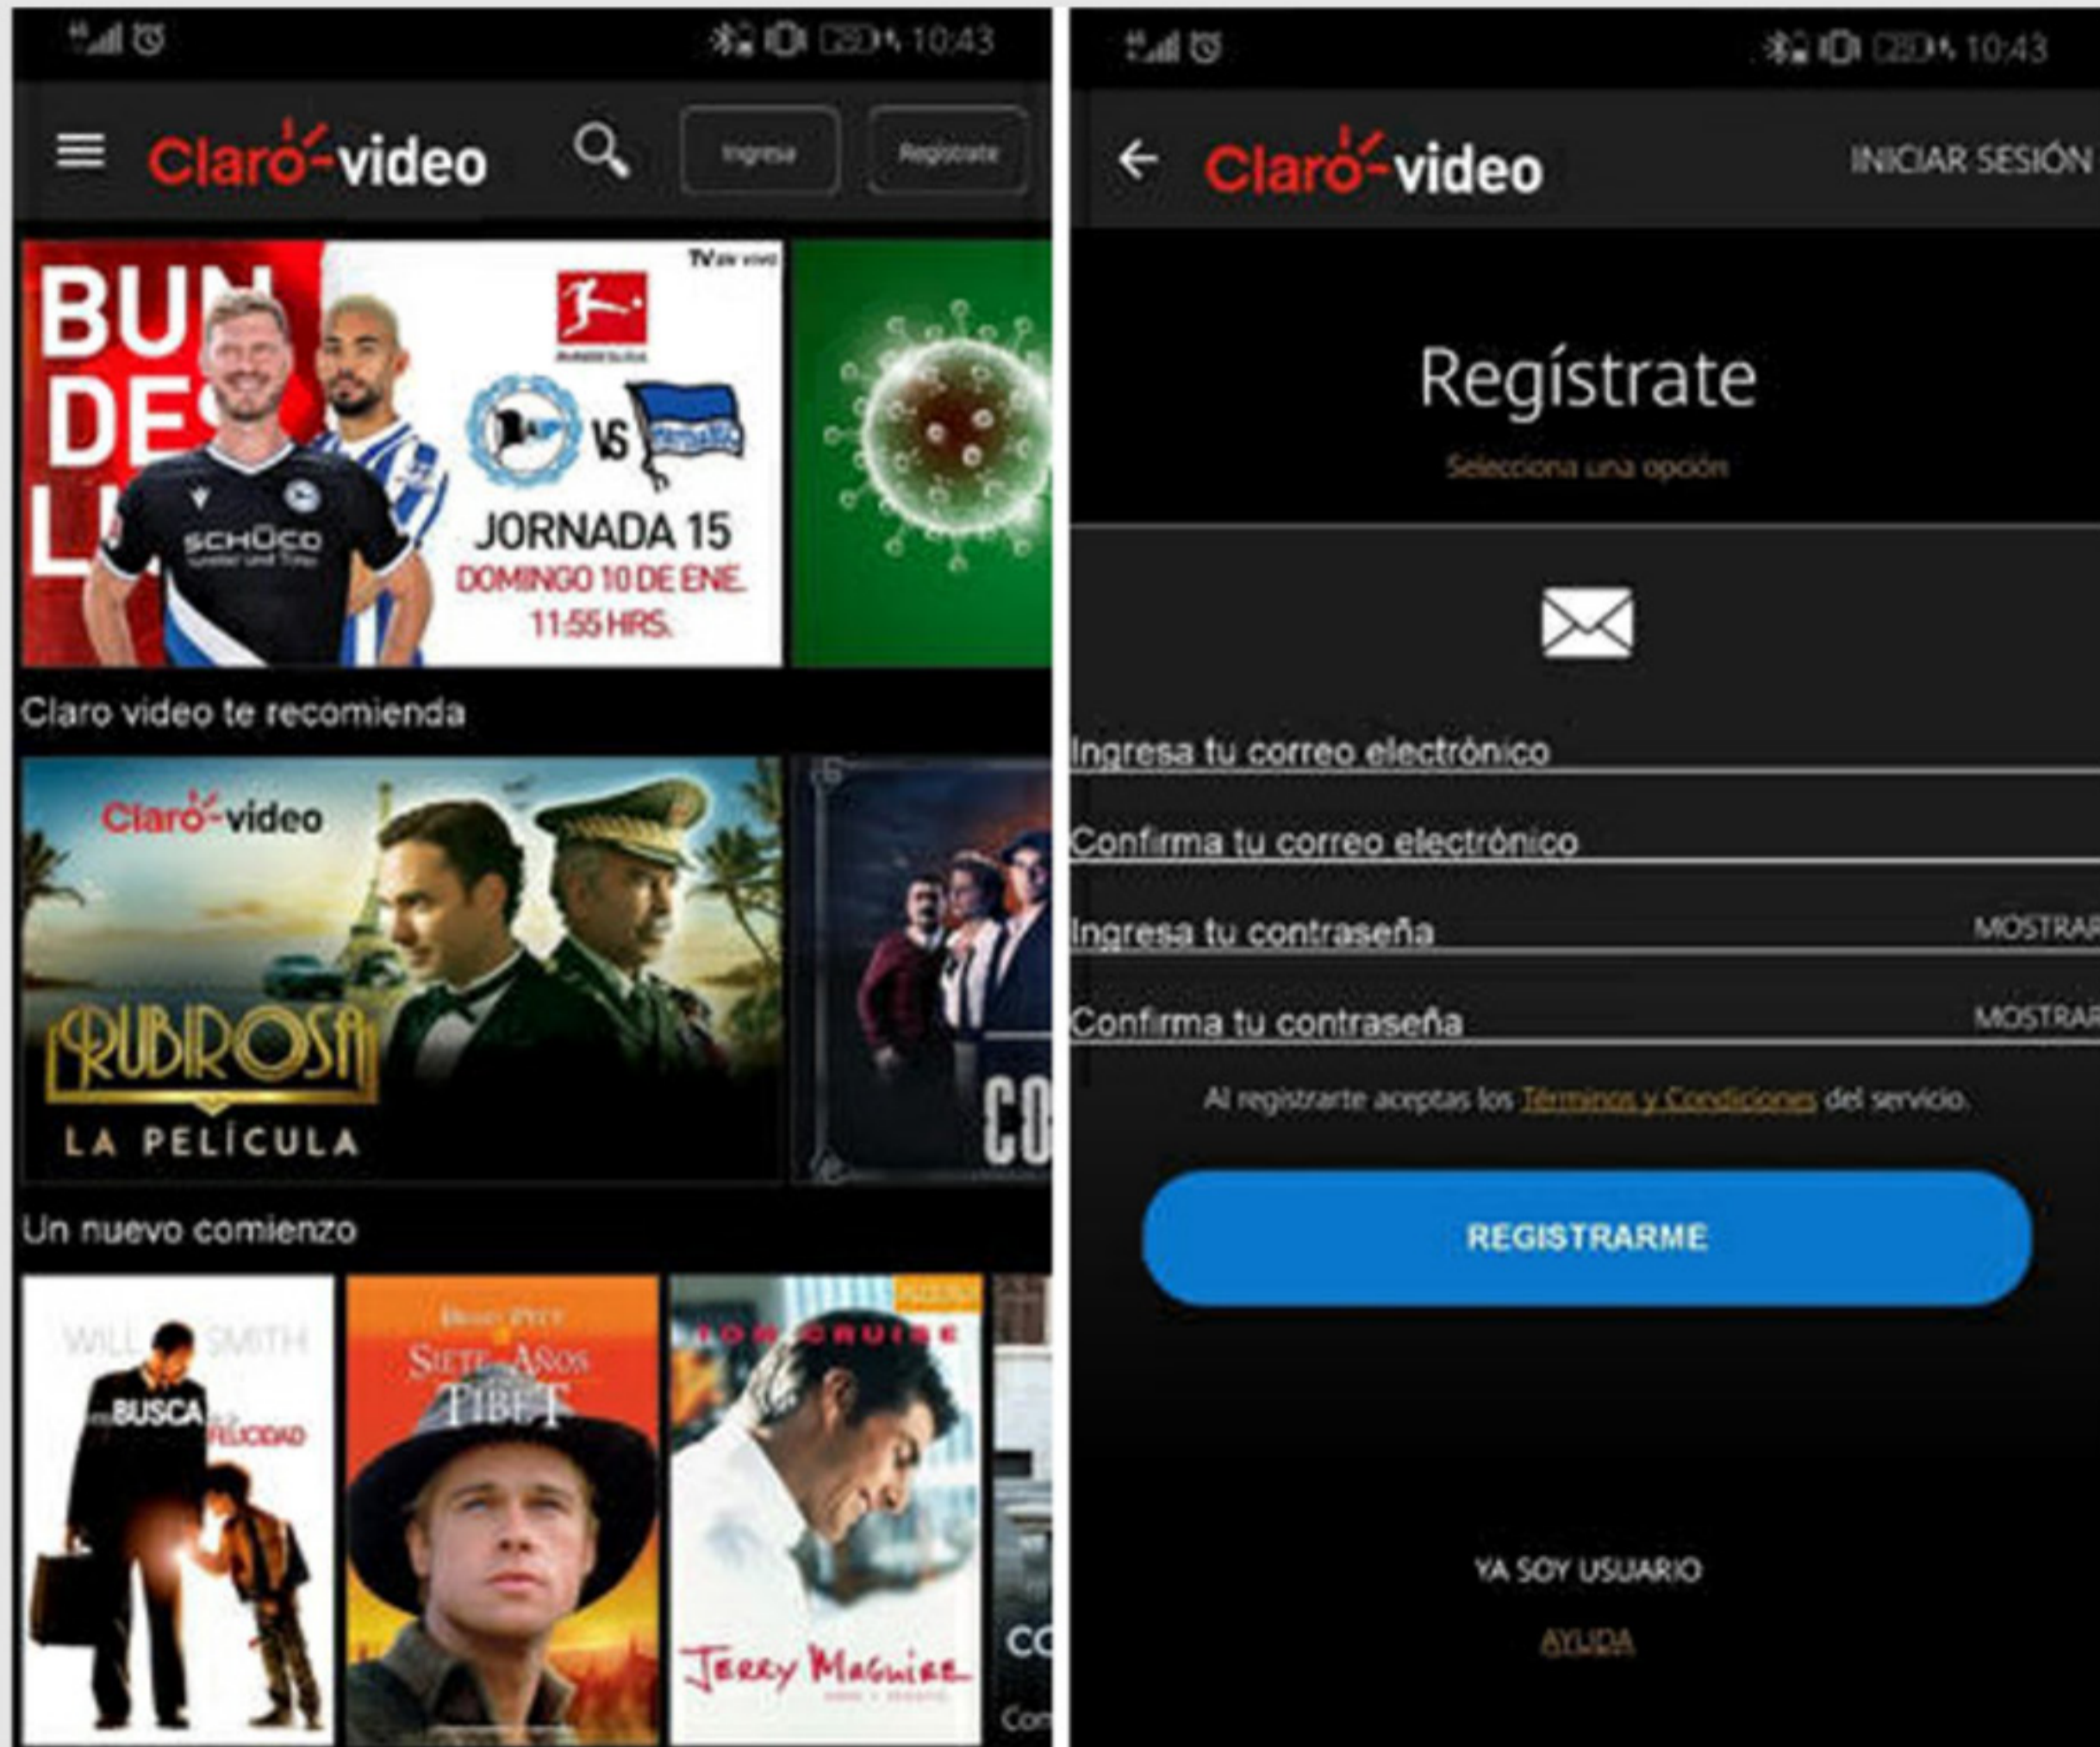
10:43

Claro video
Ingresa
Regístrate

BUN DES LI
TV en vivo
VS
JORNADA 15
DOMINGO 10 DE ENE.
11:55 HRS.
SCHÜCO

Claro video te recomienda

Claro video
RUBIROSA
LA PELÍCULA
CO

Un nuevo comienzo

WILL SMITH
BUSCA FELICIDAD
BRAD PITT
SIETE AÑOS TIBET
TOM CRUISE
JERRY MAGUIRE
CO
Con

10:43

Claro video
INICIAR SESIÓN

Regístrate
Selecciona una opción

Ingresa tu correo electrónico
Confirma tu correo electrónico
Ingresa tu contraseña
MOSTRAR
Confirma tu contraseña
MOSTRAR

Al registrarte aceptas los Términos y Condiciones del servicio.

REGISTRARME

YA SOY USUARIO
AYUDA